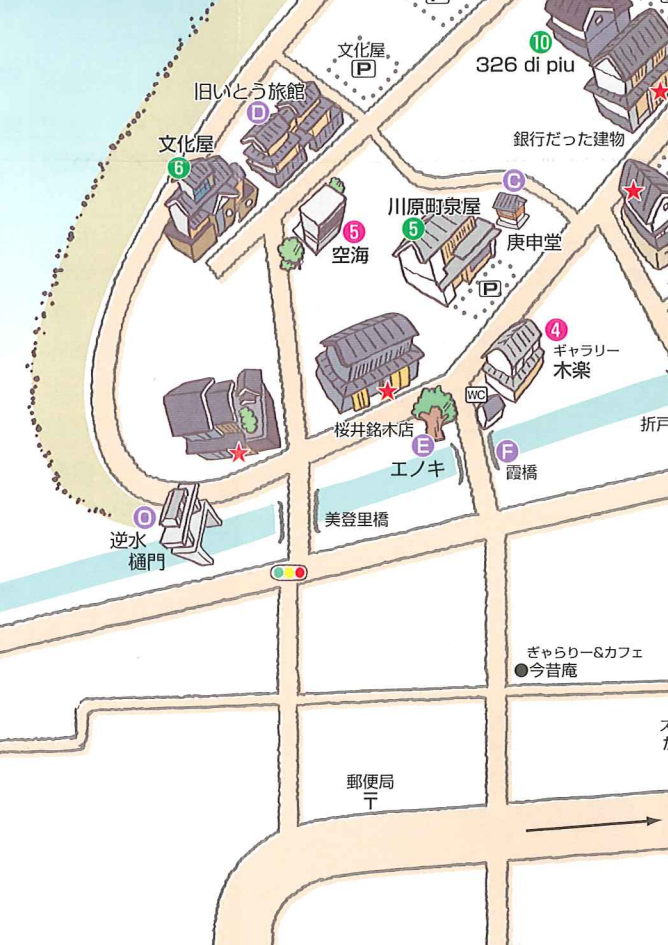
文化屋
P
10
326 di piu
D
旧いとう旅館
文化屋
6
銀行だった建物
C
5
川原町泉屋
5
空海
庚申堂
P
4
ギャラリー
木楽
WC
桜井銘木店
E
エノキ
F
霞橋
折戸
O
逆水
樋門
美登里橋
ぎゃらりー&カフェ
今昔庵
郵便局
〒